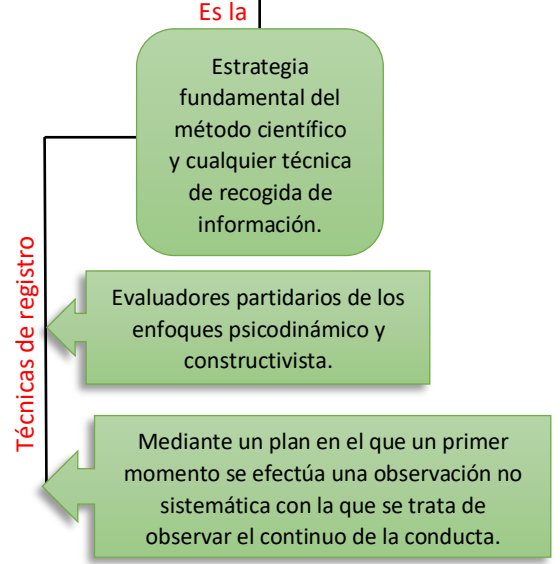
Es la

Estrategia fundamental del método científico y cualquier técnica de recogida de información.

Técnicas de registro

Evaluadores partidarios de los enfoques psicodinámico y constructivista.

Mediante un plan en el que un primer momento se efectúa una observación no sistemática con la que se trata de observar el continuo de la conducta.